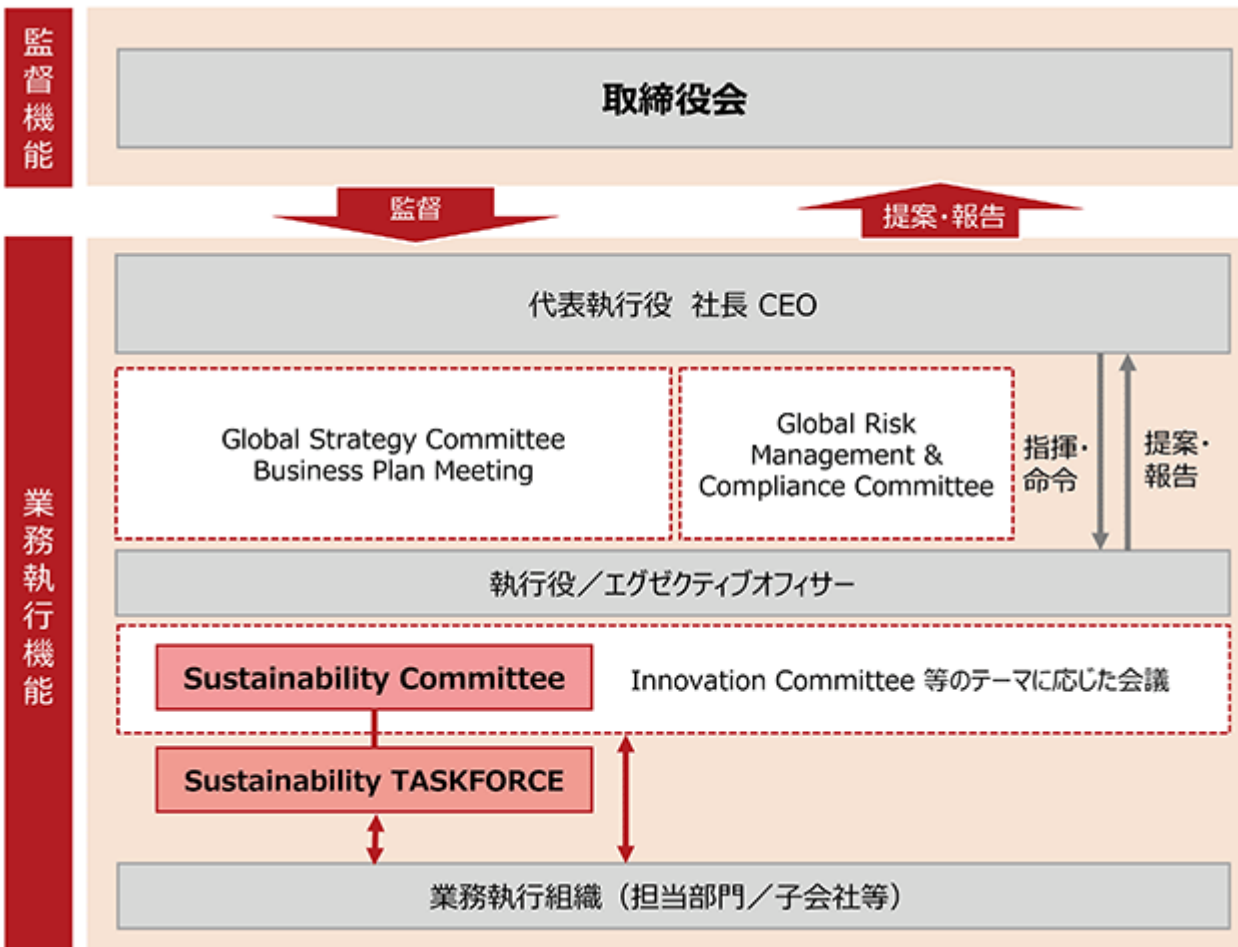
監督機能

取締役会

監督

提案・報告

業務執行機能

代表執行役 社長 CEO

Global Strategy Committee
Business Plan Meeting

Global Risk Management & Compliance Committee

指揮・命令

提案・報告

執行役／エグゼクティブオフィサー

Sustainability Committee

Innovation Committee 等のテーマに応じた会議

Sustainability TASKFORCE

業務執行組織（担当部門／子会社等）